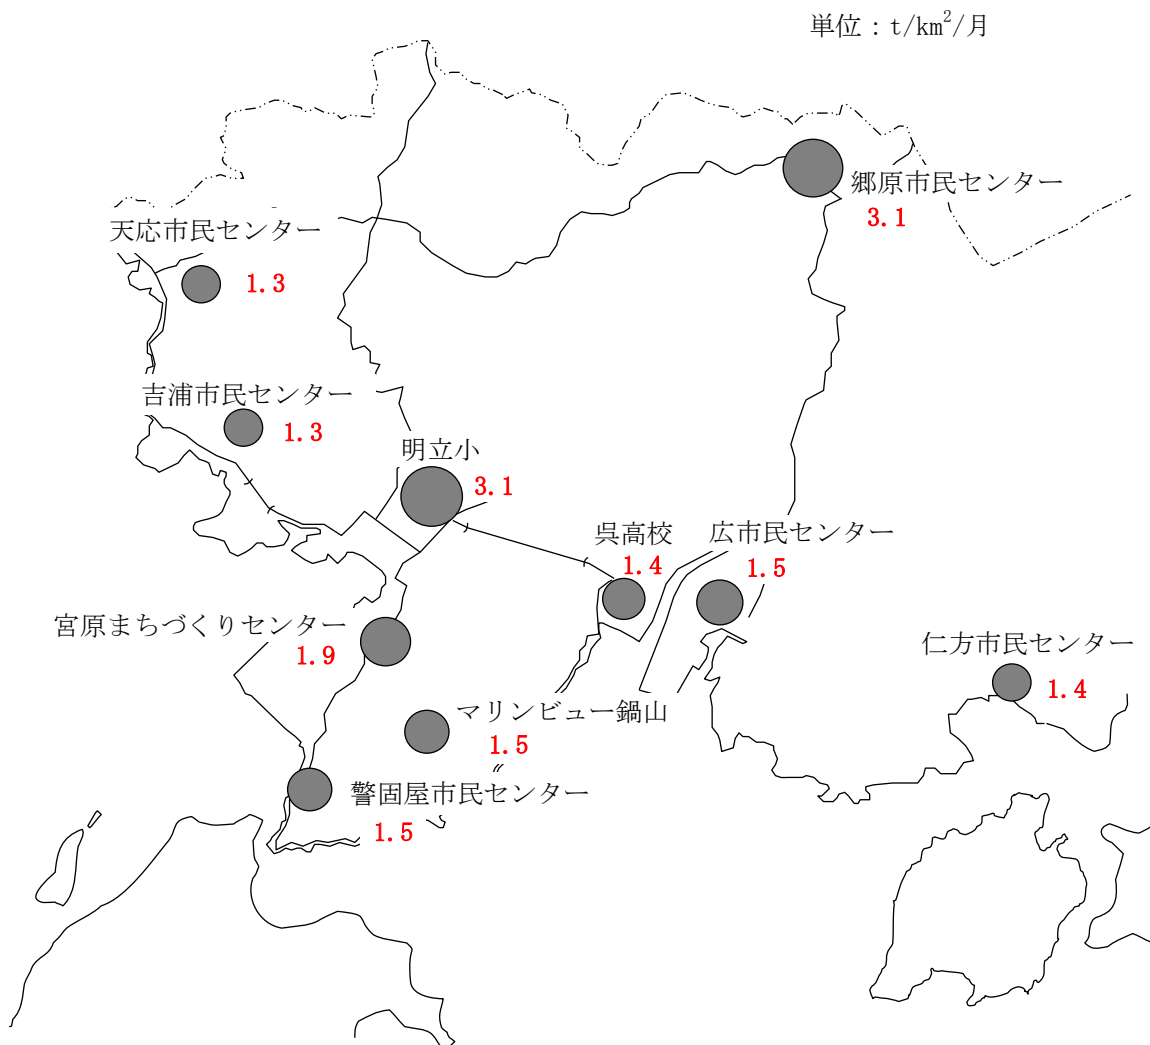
単位：t/km$^2$/月

郷原市民センター
3.1

天応市民センター
1.3

吉浦市民センター
1.3

明立小
3.1

呉高校
1.4

広市民センター
1.5

宮原まちづくりセンター
1.9

仁方市民センター
1.4

マリンビュー鍋山
1.5

警固屋市民センター
1.5